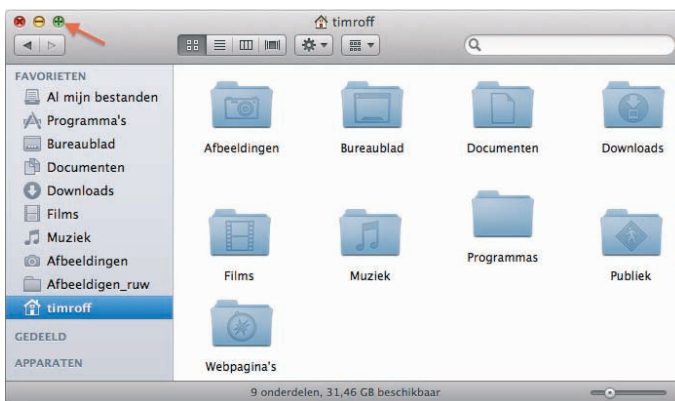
timroff

FAVORIETEN
Al mijn bestanden
Programma's
Bureaublad
Documenten
Downloads
Films
Muziek
Afbeeldingen
Afbeeldigen_ruw
timroff
GEDEELD
APPARATEN

Afbeeldingen
Bureaublad
Documenten
Downloads
Films
Muziek
Programmas
Publiek
Webpagina's

9 onderdelen, 31,46 GB beschikbaar